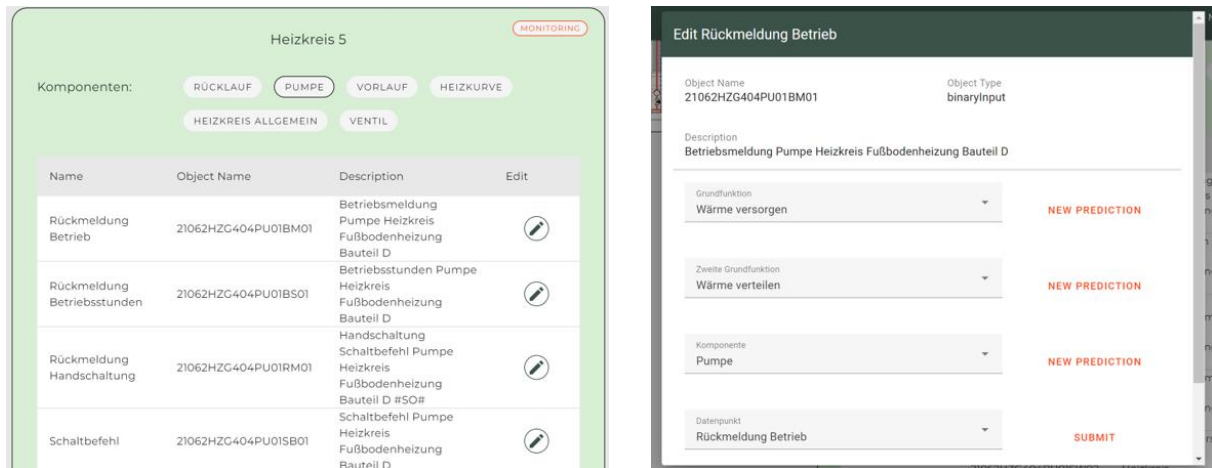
Heizkreis 5

MONITORING

Komponenten: RÜCKLAUF PUMPE VORLAUF HEIZKURVE HEIZKREIS ALLGEMEIN VENTIL

| Name | Object Name | Description | Edit |
|---|---|---|---|
| Rückmeldung Betrieb | 21062HZG404PU01BM01 | Betriebsmeldung Pumpe Heizkreis Fußbodenheizung Bauteil D | |
| Rückmeldung Betriebsstunden | 21062HZG404PU01BS01 | Betriebsstunden Pumpe Heizkreis Fußbodenheizung Bauteil D | |
| Rückmeldung Handschaltung | 21062HZG404PU01RM01 | Handschaltung Schaltbefehl Pumpe Heizkreis Fußbodenheizung Bauteil D #SO# | |
| Schaltbefehl | 21062HZG404PU01SB01 | Schaltbefehl Pumpe Heizkreis Fußbodenheizung Bauteil D | |

Edit Rückmeldung Betrieb

Object Name
21062HZG404PU01BM01

Object Type
binaryInput

Description
Betriebsmeldung Pumpe Heizkreis Fußbodenheizung Bauteil D

Grundfunktion
Wärme versorgen
NEW PREDICTION

Zweite Grundfunktion
Wärme verteilen
NEW PREDICTION

Komponente
Pumpe
NEW PREDICTION

Datenpunkt
Rückmeldung Betrieb
SUBMIT